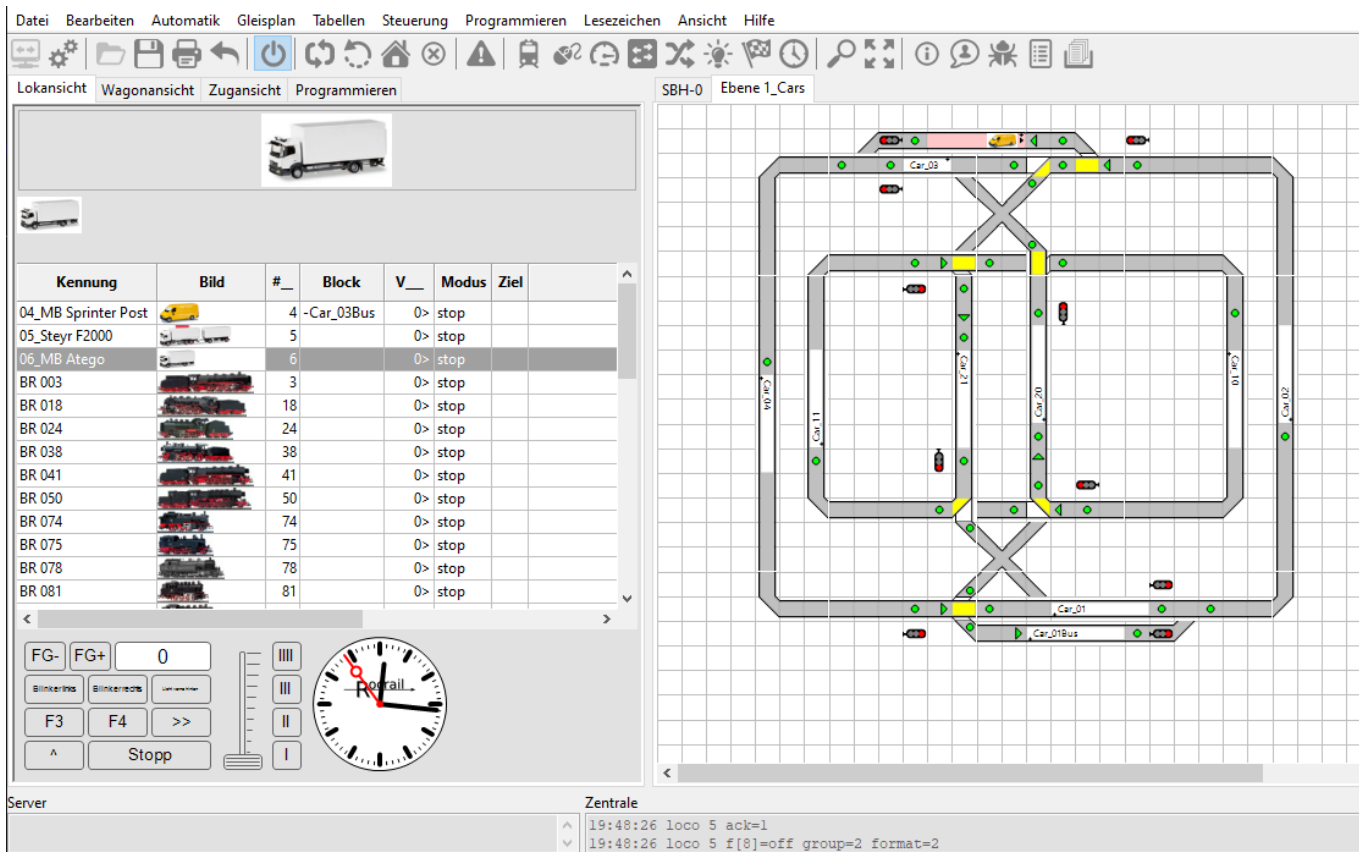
Datei Bearbeiten Automatik Gleisplan Tabellen Steuerung Programmieren Lesezeichen Ansicht Hilfe

Lokansicht Wagonansicht Zugansicht Programmieren

SBH-0 Ebene 1_Cars

| Kennung | Bild | #_ | Block | V__ | Modus | Ziel |
|---|---|---|---|---|---|---|
| 04_MB Sprinter Post | | 4 | -Car_03Bus | 0> | stop | |
| 05_Steyr F2000 | | 5 | | 0> | stop | |
| 06_MB Atego | | 6 | | 0> | stop | |
| BR 003 | | 3 | | 0> | stop | |
| BR 018 | | 18 | | 0> | stop | |
| BR 024 | | 24 | | 0> | stop | |
| BR 038 | | 38 | | 0> | stop | |
| BR 041 | | 41 | | 0> | stop | |
| BR 050 | | 50 | | 0> | stop | |
| BR 074 | | 74 | | 0> | stop | |
| BR 075 | | 75 | | 0> | stop | |
| BR 078 | | 78 | | 0> | stop | |
| BR 081 | | 81 | | 0> | stop | |

FG- FG+ 0
Blinkerlinks Blinkerrechts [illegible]
F3 F4 >>
^ Stopp
IIII III II I

Rocrail

Car_03 Car_04 Car_11 Car_21 Car_20 Car_10 Car_02 Car_01 Car_01Bus

Server
Zentrale
19:48:26 loco 5 ack=1
19:48:26 loco 5 f[8]=off group=2 format=2